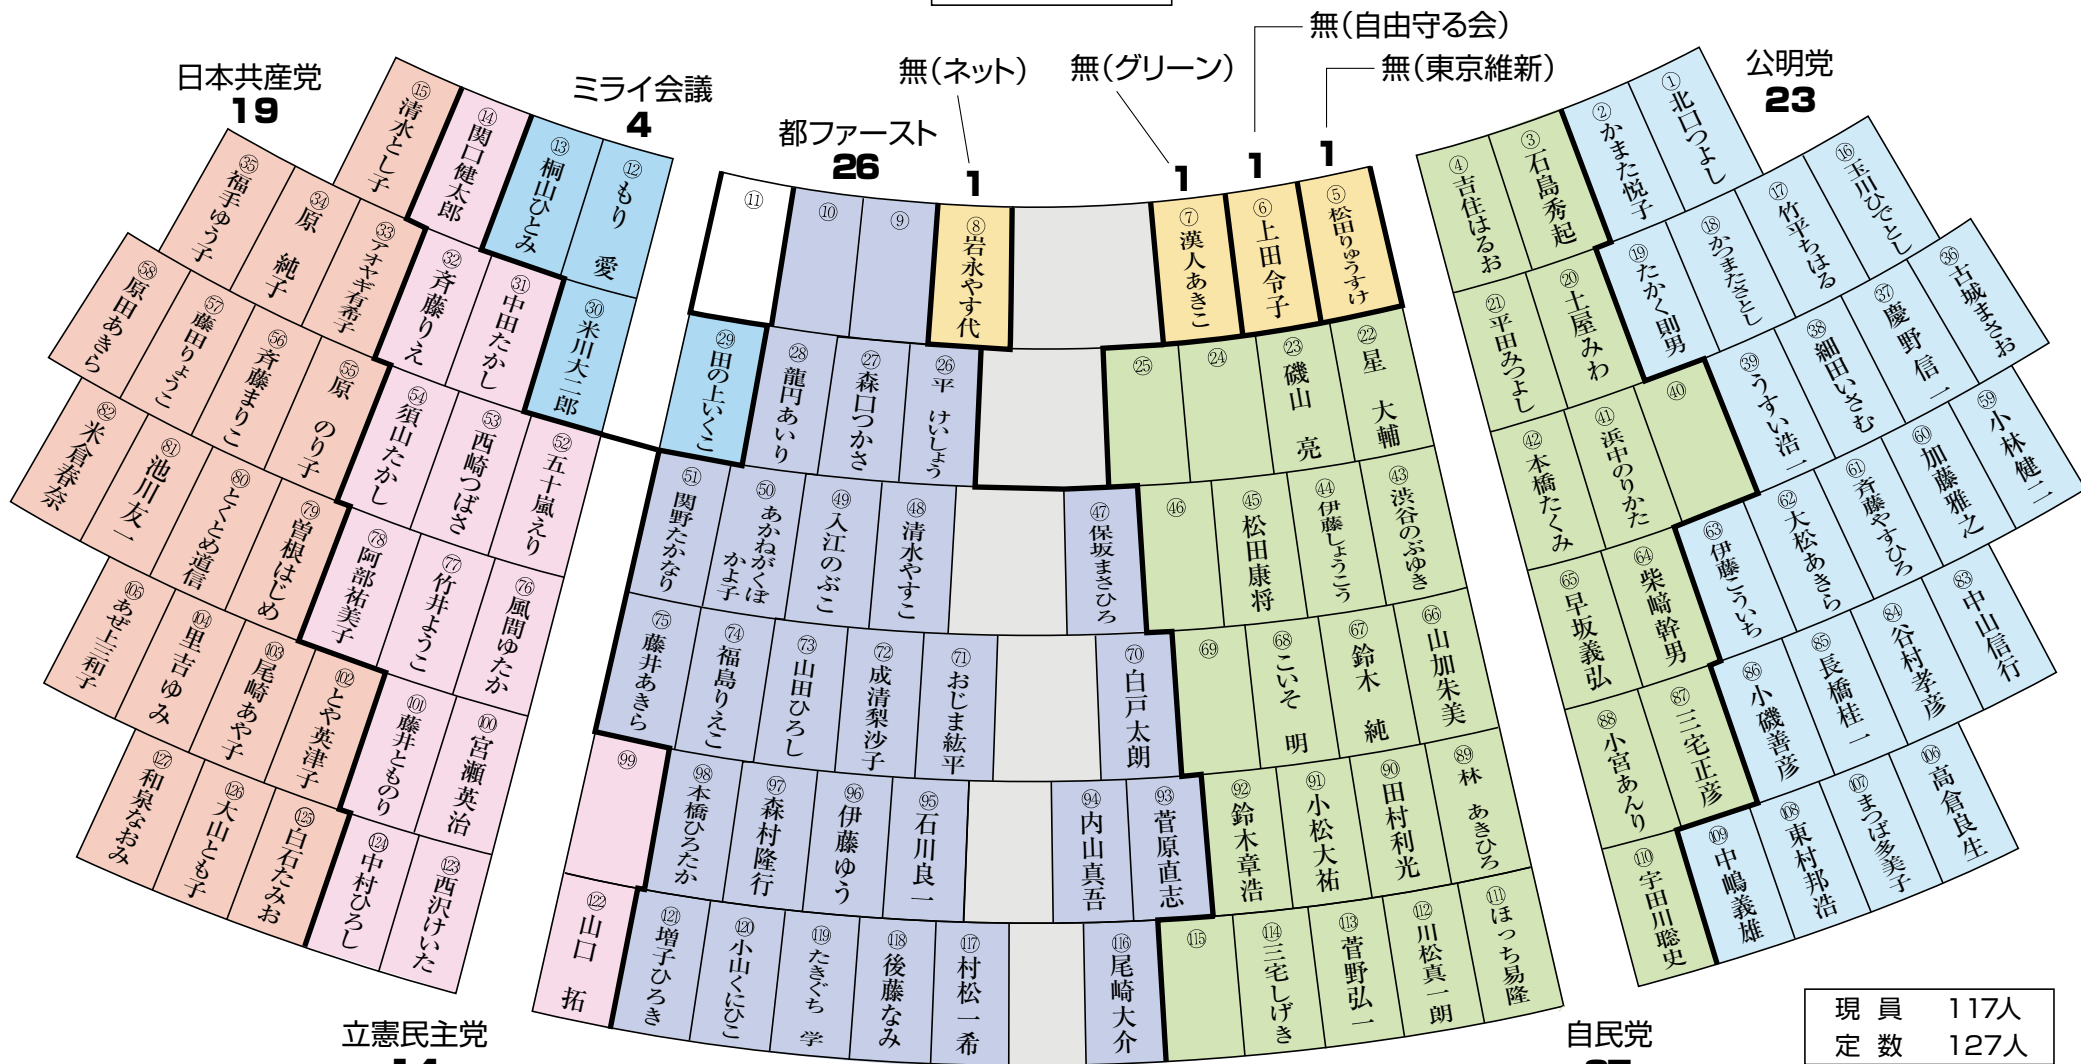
無(自由守る会)
日本共産党
19
ミライ会議
4
無(ネット)
無(グリーン)
無(東京維新)
公明党
23
都ファースト
26
1
1
1
1

⑮清水とし子
⑭関口健太郎
⑬桐山ひとみ
⑫もり愛
⑪
⑩
⑨
⑧岩永やす代
⑦漢人あきこ
⑥上田令子
⑤松田りゅうすけ
④吉住はるお
③石島秀起
②かまた悦子
①北口つよし

㉟福手ゆう子
㉞原純子
㉝アオヤギ有希子
㉜斉藤りえ
㉛中田たかし
㉚米川大二郎
㉙田の上いくこ
㉘龍円あいり
㉗森口つかさ
㉖平けいしょう
㉕
㉔
㉓磯山亮
㉒星大輔
㉑平田みつよし
⑳土屋みわ
⑲たかく則男
⑱かまたさとし
⑰竹平ちはる
⑯玉川ひでとし

58原田あきら
57藤田りょうこ
56斉藤まりこ
55原のり子
54須山たかし
53西崎つばさ
52五十嵐えり
51関野たかなり
50あかねがくぼかよ子
49入江のぶこ
48清水やすこ
47保坂まさひろ
46
45松田康将
44伊藤しょうこう
43渋谷のぶゆき
42本橋たくみ
41浜中のりかた
40
39うすい浩一
38細田いさむ
37慶野信一
36古城まさお

82米倉春奈
81池川友一
80とくとめ道信
79曽根はじめ
78阿部祐美子
77竹井ようこ
76風間ゆたか
75藤井あきら
74福島りえこ
73山田ひろし
72成清梨沙子
71おじま紘平
70白戸太朗
69
68こいそ明
67鈴木純
66山加朱美
65早坂義弘
64柴崎幹男
63伊藤こういち
62大松あきら
61斉藤やすひろ
60加藤雅之
59小林健二

105あぜ上三和子
104里吉ゆみ
103尾崎あや子
102とや英津子
101藤井とものり
100宮瀬英治
99
98本橋ひろたか
97森村隆行
96伊藤ゆう
95石川良一
94内山真吾
93菅原直志
92鈴木章浩
91小松大祐
90田村利光
89林あきひろ
88小宮あんり
87三宅正彦
86小磯善彦
85長橋桂一
84谷村孝彦
83中山信行

127和泉なおみ
126大山とも子
125白石たみお
124中村ひろし
123西沢けいた
122山口拓
121増子ひろき
120小山くにひこ
119たきぐち学
118後藤なみ
117村松一希
116尾崎大介
115
114三宅しげき
113菅野弘一
112川松真一朗
111ほっち易隆
110宇田川聡史
109中嶋義雄
108東村邦浩
107まつば多美子
106高倉良生

立憲民主党
自民党

| 現員 | 117人 |
|---|---|
| 定数 | 127人 |